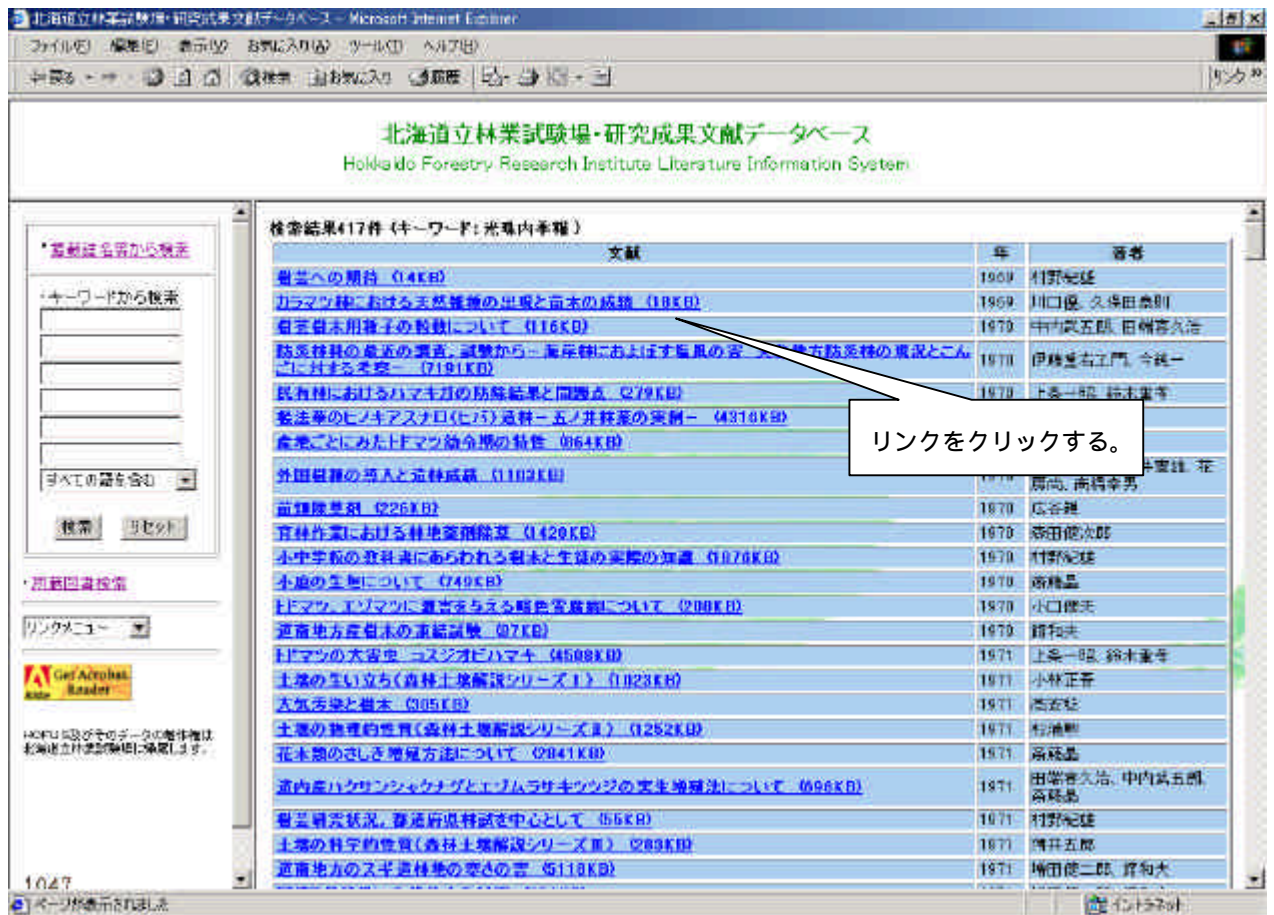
北海道立林業試験場・研究成果文献データベース - Microsoft Internet Explorer

ファイル(F) 編集(E) 表示(V) お気に入り(A) ツール(T) ヘルプ(H)

戻る 検索 お気に入り 履歴 リンク

北海道立林業試験場・研究成果文献データベース
Hokkaido Forestry Research Institute Literature Information System

・著書名等から検索

・キーワードから検索

すべての語を含む

検索 リセット

・所蔵図書検索

リンクメニュー

Get Acrobat Reader

HOFLI 及びそのデータの著作権は北海道立林業試験場に帰属します。

1047

検索結果417件（キーワード：光珠内季報）

| 文献 | 年 | 著者 |
|---|---|---|
| 育苗への期待 (14KB) | 1969 | 村野紀雄 |
| カラマツ林における天然更新の出現と苗木の成績 (18KB) | 1969 | 川口信, 久保田泰則 |
| 育苗用種子の乾燥について (116KB) | 1970 | 中内武五郎, 田畑喜久治 |
| 防災林科の最近の調査、試験から－海岸林におよぼす塩風の害－防災林の現況とこれに対する考察－ (7191KB) | 1970 | 伊藤重右エ門, 今純一 |
| 民有林におけるハマキガの防除結果と問題点 (279KB) | 1970 | 上条一昭, 鈴木重孝 |
| 製造業のヒノキアスナロ(ヒバ)造林－五ノ井林業の実例－ (4318KB) | | |
| 産地ごとにみたトドマツ幼令期の特性 (864KB) | | |
| 外国樹種の導入と造林成績 (1103KB) | | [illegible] 勇尚, 高橋幸男 |
| 苗畑除草剤 (226KB) | 1970 | 佐谷雅 |
| 育林作業における林地薬剤除草 (1420KB) | 1970 | 森田健次郎 |
| 小中学校の教科書にあらわれる樹木と生徒の実際の知識 (1076KB) | 1970 | 村野紀雄 |
| 小庭の生垣について (749KB) | 1970 | 斎藤晶 |
| トドマツ、エゾマツに被害を与える暗色雪腐病について (200KB) | 1970 | 小口健夫 |
| 道南地方産樹木の凍結試験 (97KB) | 1970 | 増和夫 |
| トドマツの大害虫 コスジオビハマキ (4508KB) | 1971 | 上条一昭, 鈴木重孝 |
| 土壌の生い立ち(森林土壌解説シリーズⅠ) (1023KB) | 1971 | 小林正吾 |
| 大気汚染と樹木 (305KB) | 1971 | 高宮紀 |
| 土壌の物理的性質(森林土壌解説シリーズⅡ) (1252KB) | 1971 | 杉浦勲 |
| 花木類のさし木増殖方法について (2041KB) | 1971 | 斎藤晶 |
| 道内産ハクサンシャクナゲとエゾムラサキツツジの実生増殖法について (696KB) | 1971 | 田畑喜久治, 中内武五郎, 斎藤晶 |
| 育苗研究状況、森林府県林試を中心として (55KB) | 1971 | 村野紀雄 |
| 土壌の科学的性質(森林土壌解説シリーズⅢ) (283KB) | 1971 | 浅井五郎 |
| 道南地方のスギ造林地の寒さの害 (5118KB) | 1971 | 増田健二郎, 増和夫 |

リンクをクリックする。

ページが表示されました

インターネット